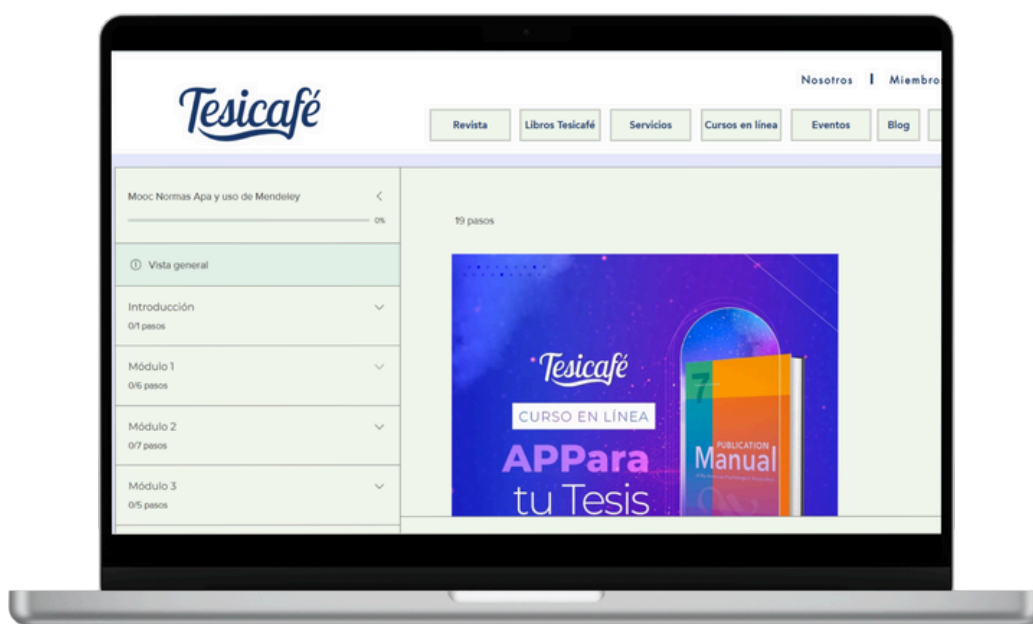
Tesicafé

Nosotros | Miembro

Revista
Libros Tesicafé
Servicios
Cursos en línea
Eventos
Blog

Mooc Normas Apa y uso de Mendeley
0%

Vista general

Introducción
0/1 pasos

Módulo 1
0/6 pasos

Módulo 2
0/7 pasos

Módulo 3
0/5 pasos

19 pasos

Tesicafé
CURSO EN LÍNEA
APPara tu Tesis

7
PUBLICATION Manual
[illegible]